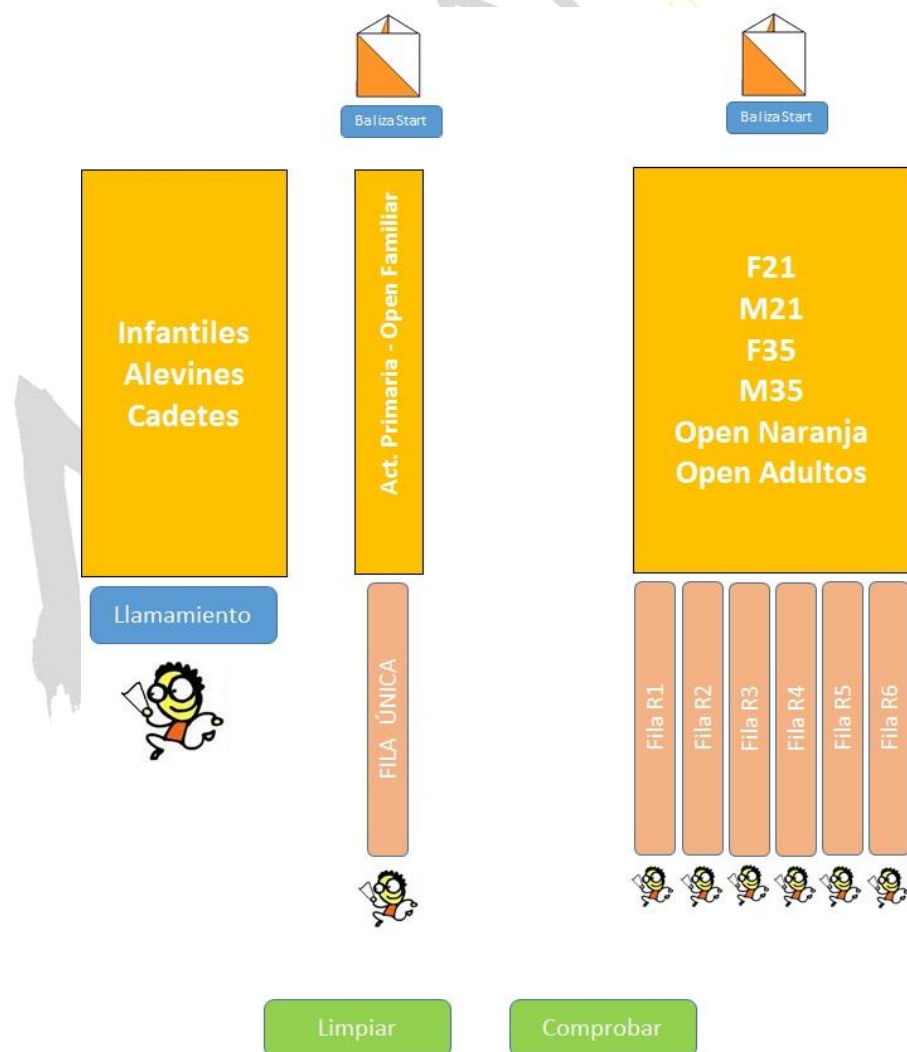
Baliza Start

Baliza Start

Infantiles
Alevines
Cadetes

Act. Primaria - Open Familiar

F21
M21
F35
M35
Open Naranja
Open Adultos

Llamamiento

FILA ÚNICA

Fila R1

Fila R2

Fila R3

Fila R4

Fila R5

Fila R6

Limpiar

Comprobar